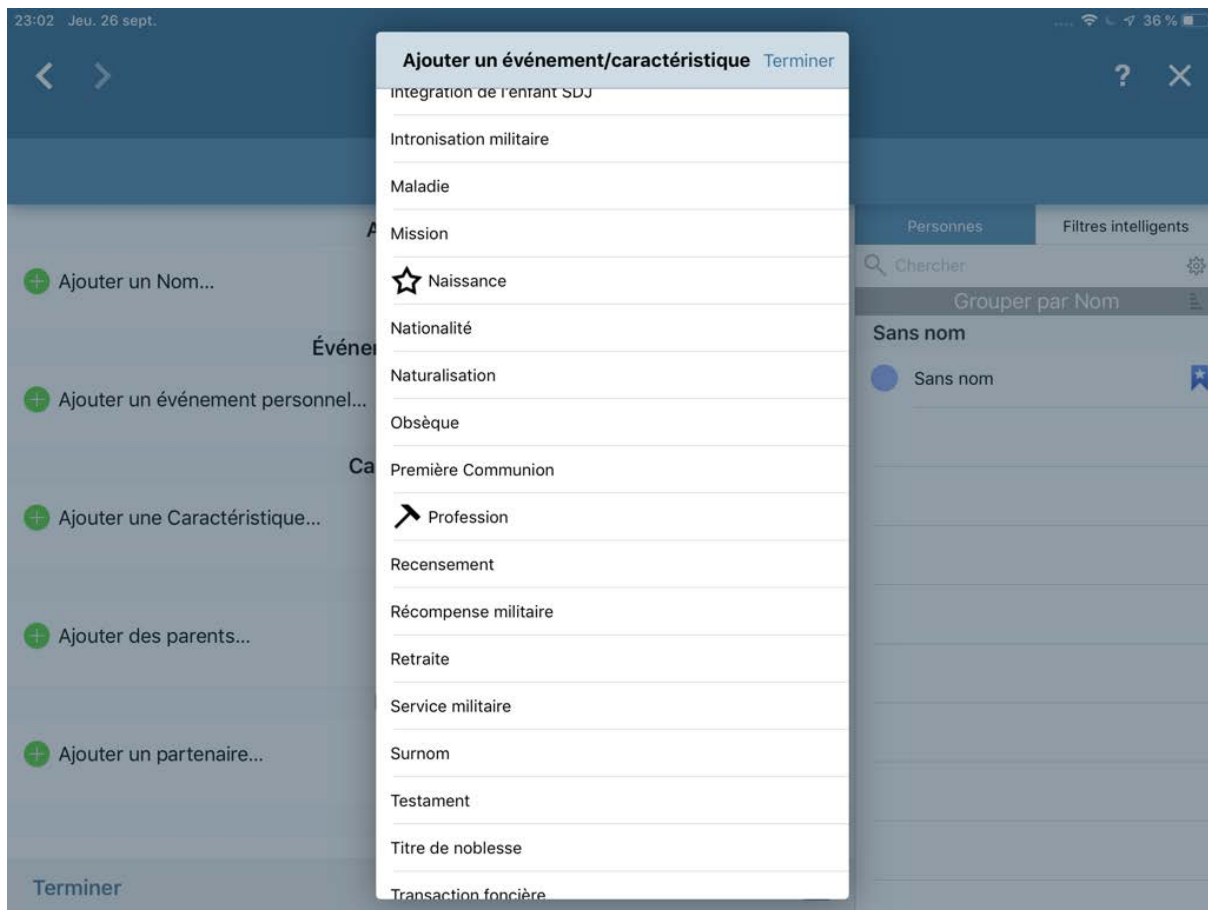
23:02 Jeu. 26 sept.

36 %

Ajouter un événement/caractéristique Terminer

Intégration de l'enfant SDJ

Intronisation militaire

Maladie

Mission

Naissance

Nationalité

Naturalisation

Obsèque

Première Communion

Profession

Recensement

Récompense militaire

Retraite

Service militaire

Surnom

Testament

Titre de noblesse

Transaction foncière

A

Ajouter un Nom...

Événe

Ajouter un événement personnel...

Ca

Ajouter une Caractéristique...

Ajouter des parents...

Ajouter un partenaire...

Terminer

Personnes

Filtres intelligents

Chercher

Grouper par Nom

Sans nom

Sans nom